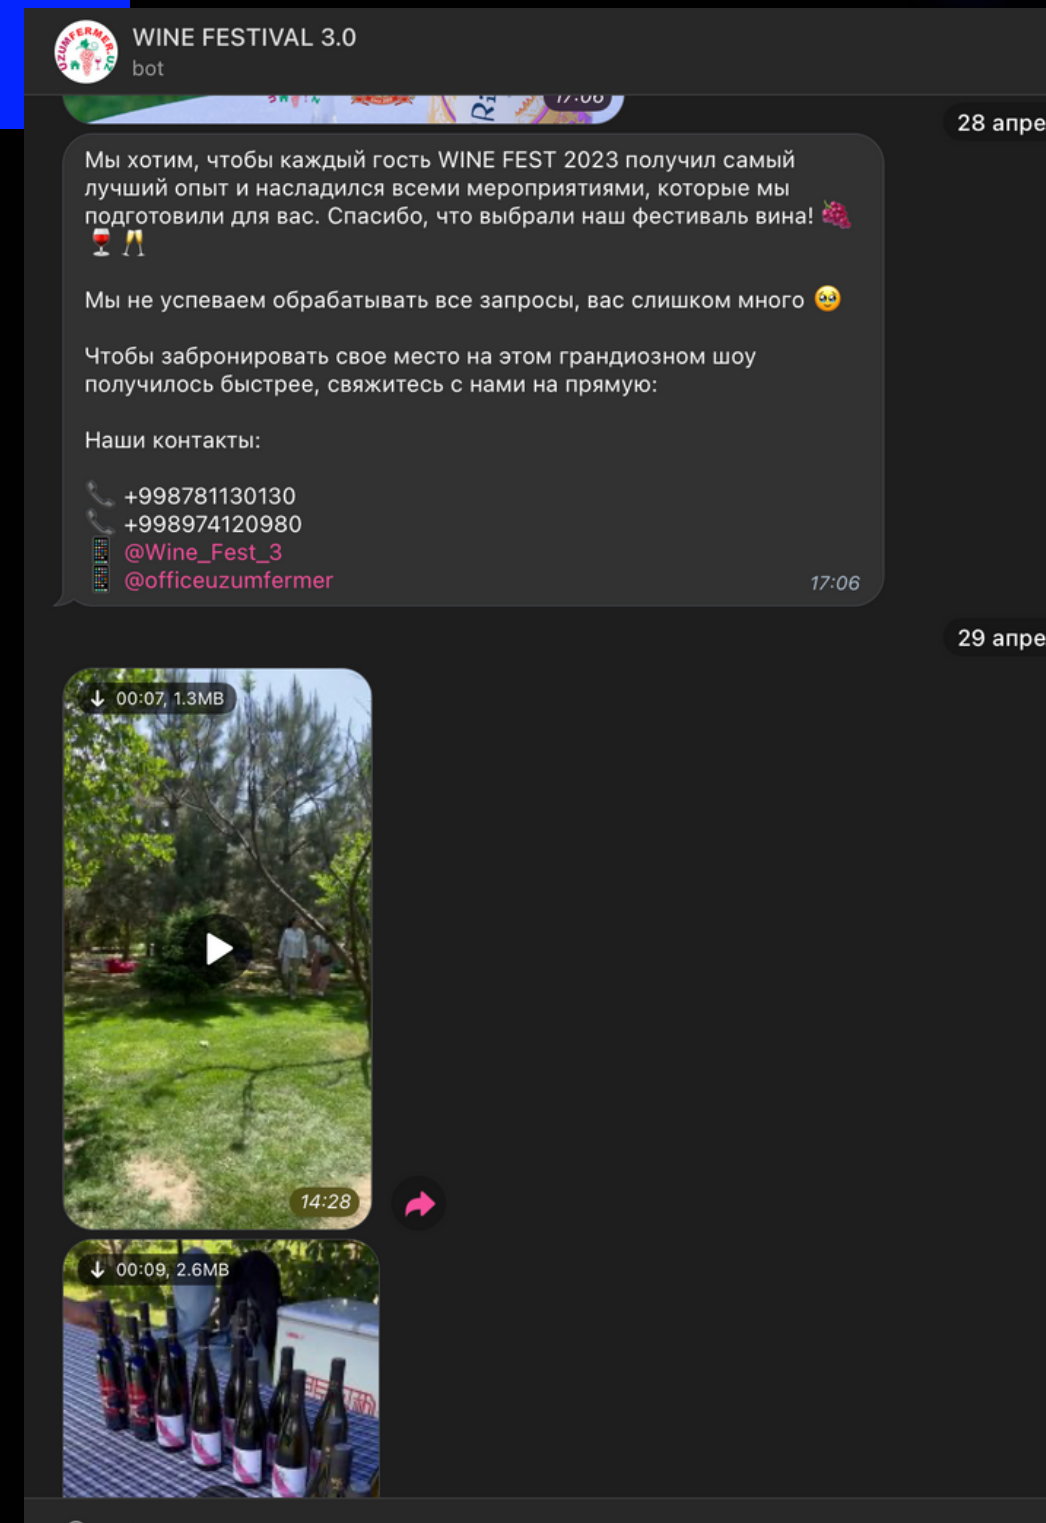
UZUMFERMER.UZ

WINE FESTIVAL 3.0
bot

17:06

28 апре

Мы хотим, чтобы каждый гость WINE FEST 2023 получил самый лучший опыт и насладился всеми мероприятиями, которые мы подготовили для вас. Спасибо, что выбрали наш фестиваль вина! 🍇🍷🥂

Мы не успеваем обрабатывать все запросы, вас слишком много 🥺

Чтобы забронировать свое место на этом грандиозном шоу получилось быстрее, свяжитесь с нами на прямую:

Наши контакты:

📞 +998781130130
📞 +998974120980
📱 @Wine_Fest_3
📱 @officeuzumfermer 17:06

29 апре

00:07, 1.3MB

14:28

00:09, 2.6MB